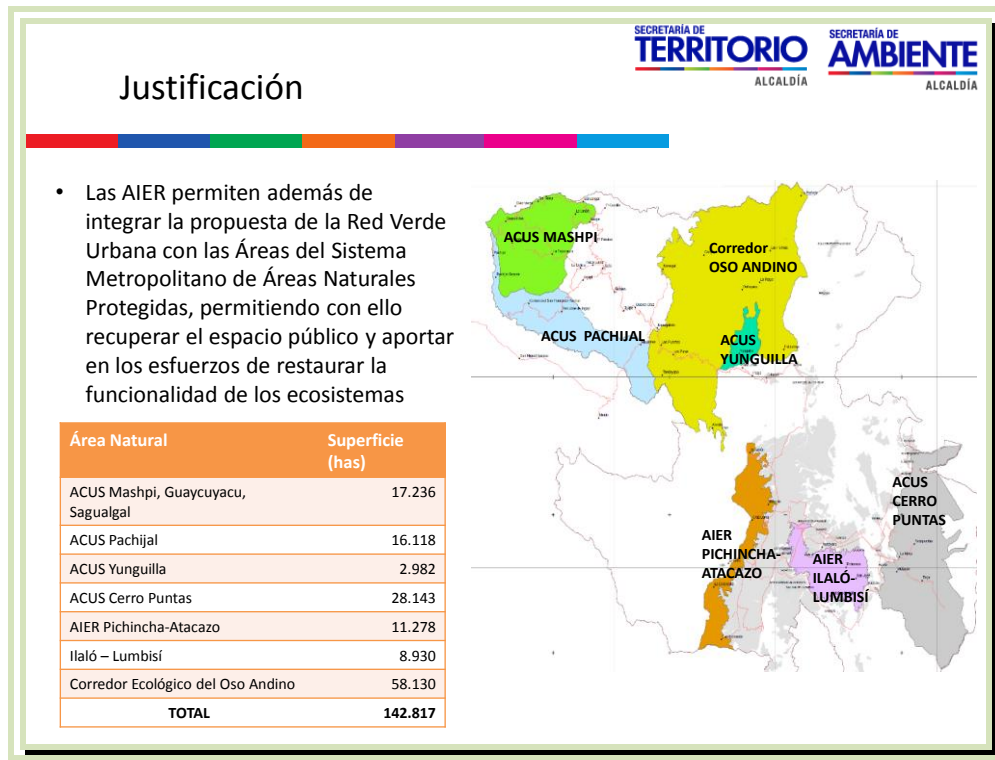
SECRETARÍA DE
TERRITORIO
ALCALDÍA

SECRETARÍA DE
AMBIENTE
ALCALDÍA

Justificación

• Las AIER permiten además de integrar la propuesta de la Red Verde Urbana con las Áreas del Sistema Metropolitano de Áreas Naturales Protegidas, permitiendo con ello recuperar el espacio público y aportar en los esfuerzos de restaurar la funcionalidad de los ecosistemas

| Área Natural | Superficie (has) |
|---|---|
| ACUS Mashpi, Guaycuyacu, Sagualgal | 17.236 |
| ACUS Pachijal | 16.118 |
| ACUS Yunguilla | 2.982 |
| ACUS Cerro Puntas | 28.143 |
| AIER Pichincha-Atacazo | 11.278 |
| Ilaló – Lumbisí | 8.930 |
| Corredor Ecológico del Oso Andino | 58.130 |
| TOTAL | 142.817 |

ACUS MASHPI

Corredor OSO ANDINO

ACUS PACHIJAL

ACUS YUNGUILLA

ACUS CERRO PUNTAS

AIER PICHINCHA-ATACAZO

AIER ILALÓ-LUMBISÍ